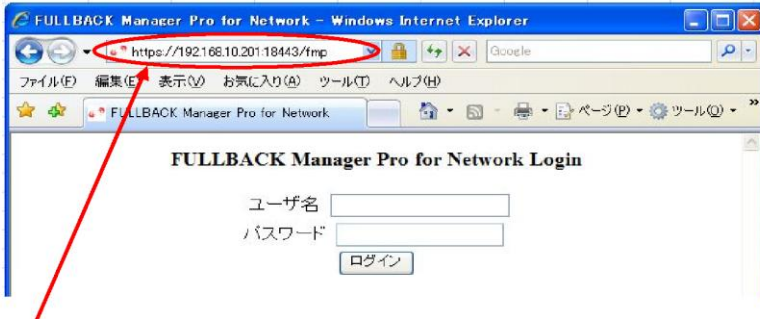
FULLBACK Manager Pro for Network - Windows Internet Explorer

https://192.168.10.201:18443/fmp

Google

ファイル(F) 編集(E) 表示(V) お気に入り(A) ツール(T) ヘルプ(H)

FULLBACK Manager Pro for Network

ページ(P) ツール(O)

FULLBACK Manager Pro for Network Login

ユーザ名

パスワード

ログイン